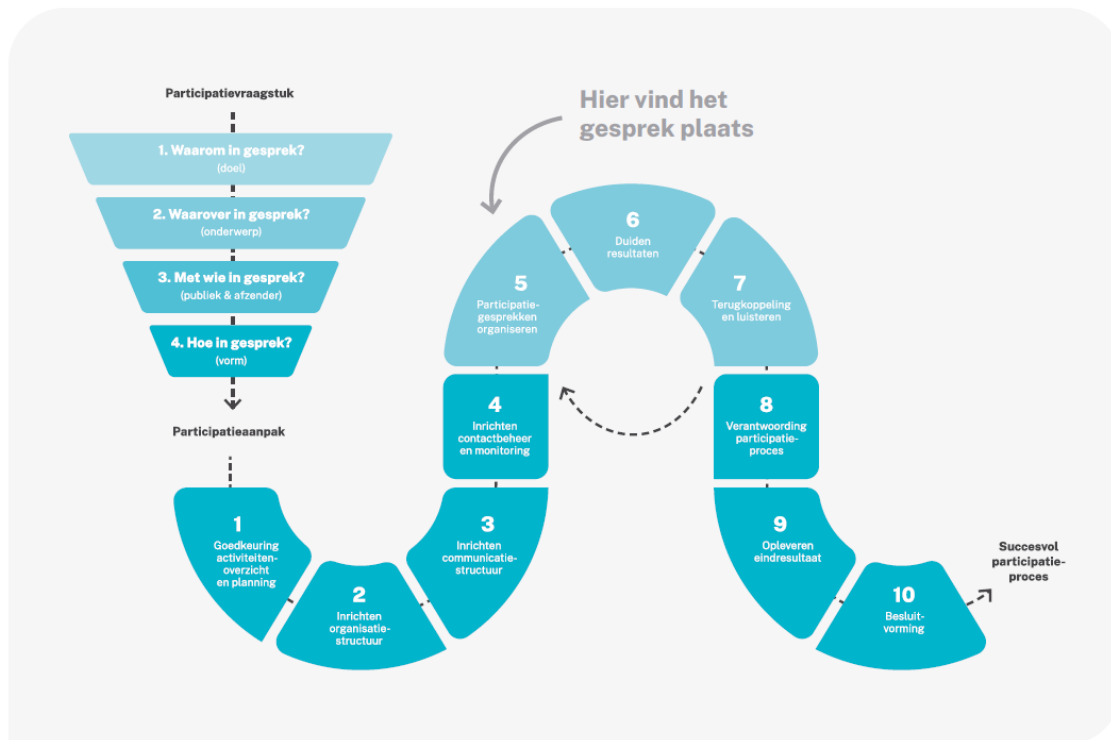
Participatievraagstuk

1. Waarom in gesprek?
(doel)

2. Waarover in gesprek?
(onderwerp)

3. Met wie in gesprek?
(publiek & afzender)

4. Hoe in gesprek?
(vorm)

Participatieaanpak

Hier vind het gesprek plaats

1
Goedkeuring activiteitenoverzicht en planning

2
Inrichten organisatiestructuur

3
Inrichten communicatiestructuur

4
Inrichten contactbeheer en monitoring

5
Participatiegesprekken organiseren

6
Duiden resultaten

7
Terugkoppeling en luisteren

8
Verantwoording participatieproces

9
Opleveren eindresultaat

10
Besluitvorming

Succesvol participatieproces